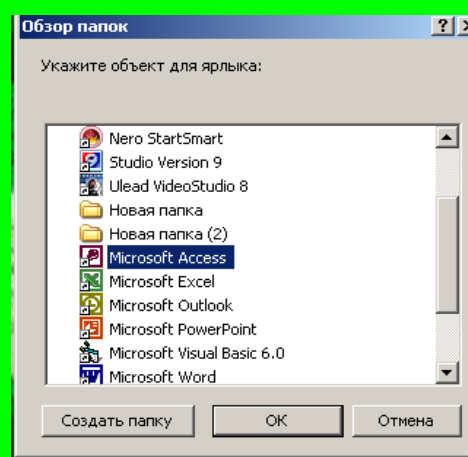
Обзор папок

Укажите объект для ярлыка:

Nero StartSmart
Studio Version 9
Ulead VideoStudio 8
Новая папка
Новая папка (2)
Microsoft Access
Microsoft Excel
Microsoft Outlook
Microsoft PowerPoint
Microsoft Visual Basic 6.0
Microsoft Word

Создать папку
OK
Отмена